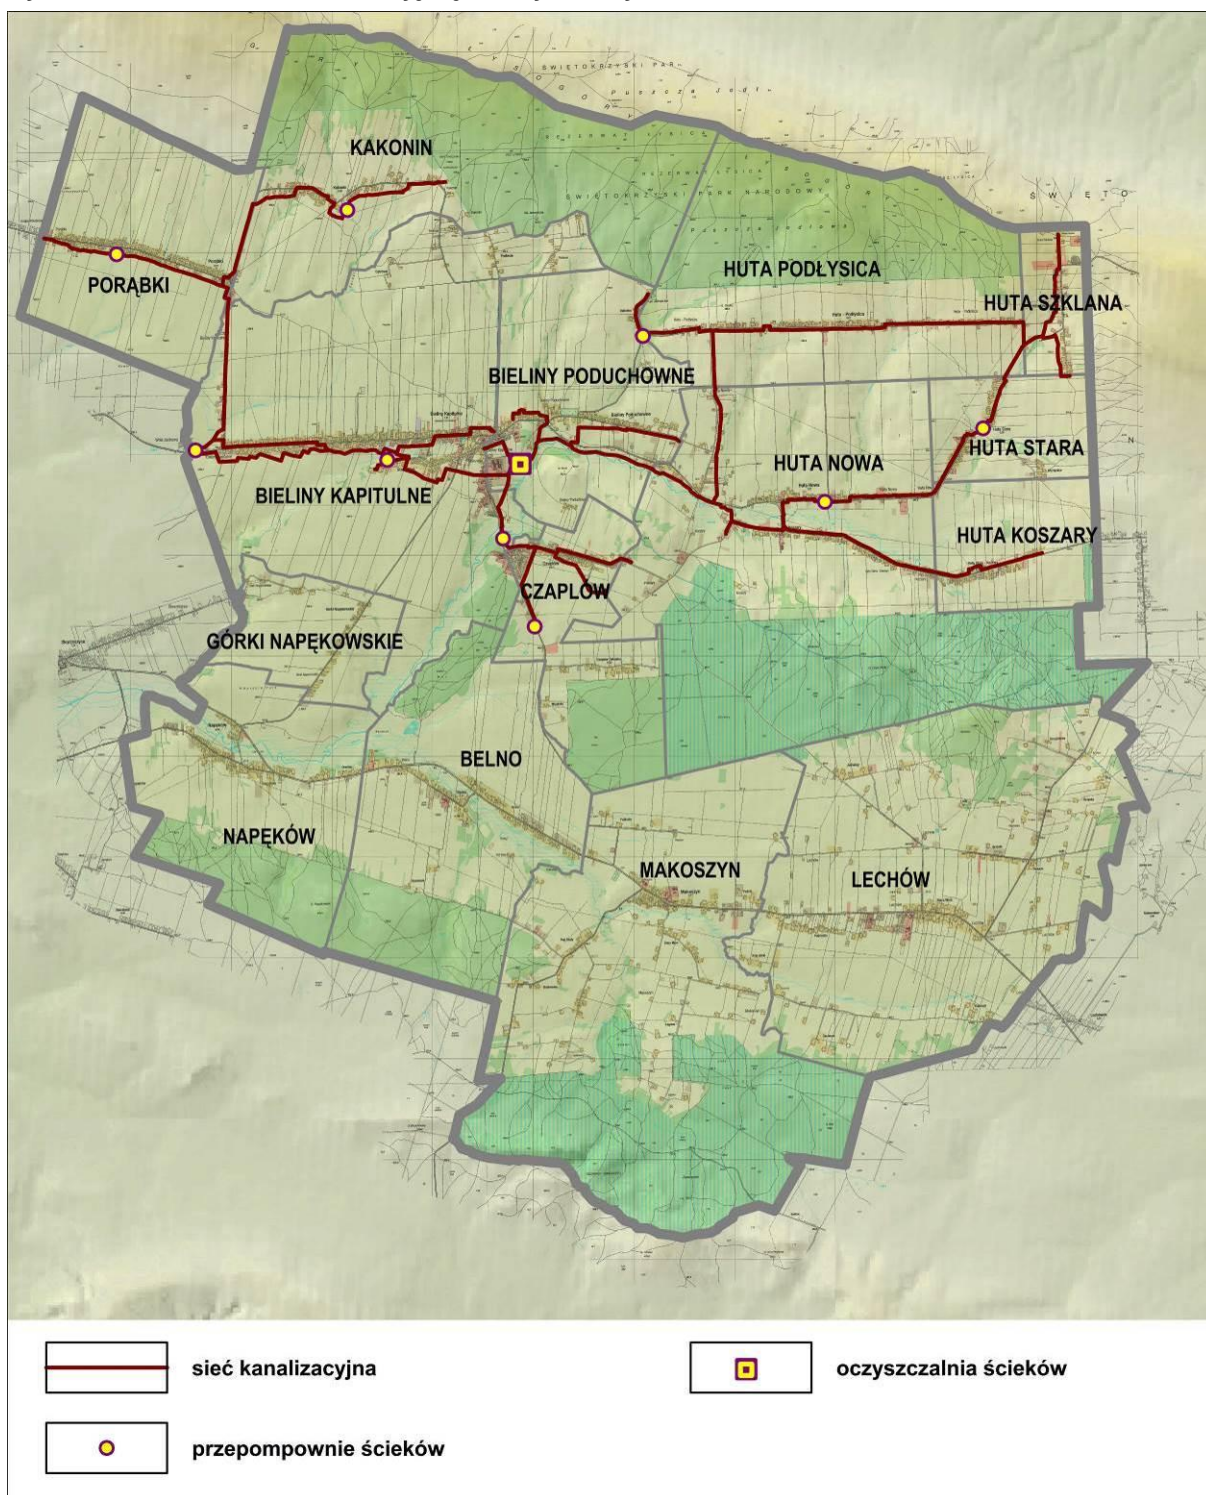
ŚWIĘTOKRZYSKI PARK NARODOWY

Puszcza Jodłowa

ŚWIĘTO

KAKONIN

PORĄBKI

HUTA PODŁYSICA

HUTA SZKLANA

BIELINY PODUCHOWNE

HUTA STARA

HUTA NOWA

BIELINY KAPITULNE

HUTA KOSZARY

CZAPLÓW

GÓRKI NAPĘKOWSKIE

BELNO

NAPĘKÓW

MAKOSZYN

LECHÓW

sieć kanalizacyjna

oczyszczalnia ścieków

przepompownie ścieków